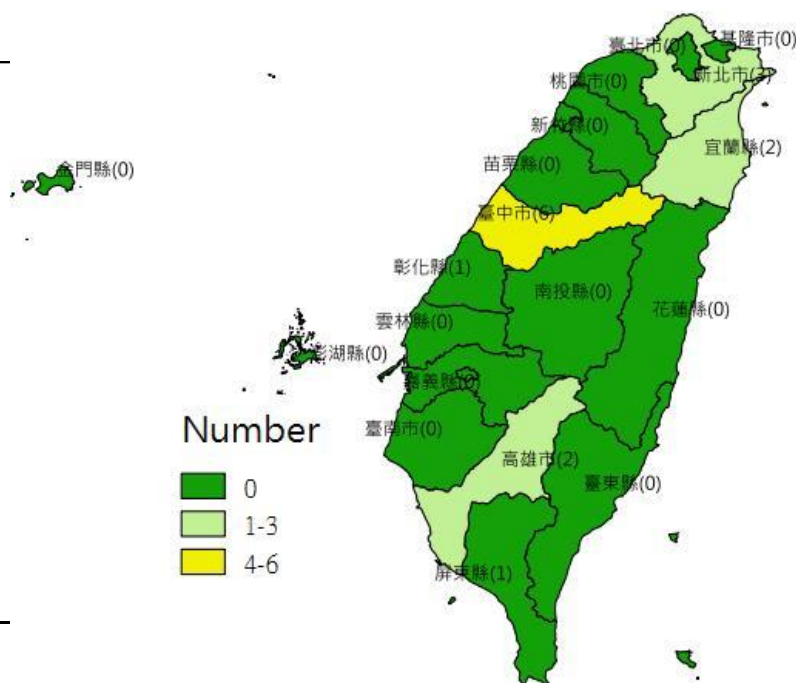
臺北市(0)
基隆市(0)
桃園市(0)
新北市(3)
新竹縣(0)
金門縣(0)
苗栗縣(0)
宜蘭縣(2)
臺中市(6)
彰化縣(1)
南投縣(0)
花蓮縣(0)
雲林縣(0)
澎湖縣(0)
嘉義縣(0)
Number
臺南市(0)
高雄市(2)
臺東縣(0)
0
1-3
4-6
屏東縣(1)